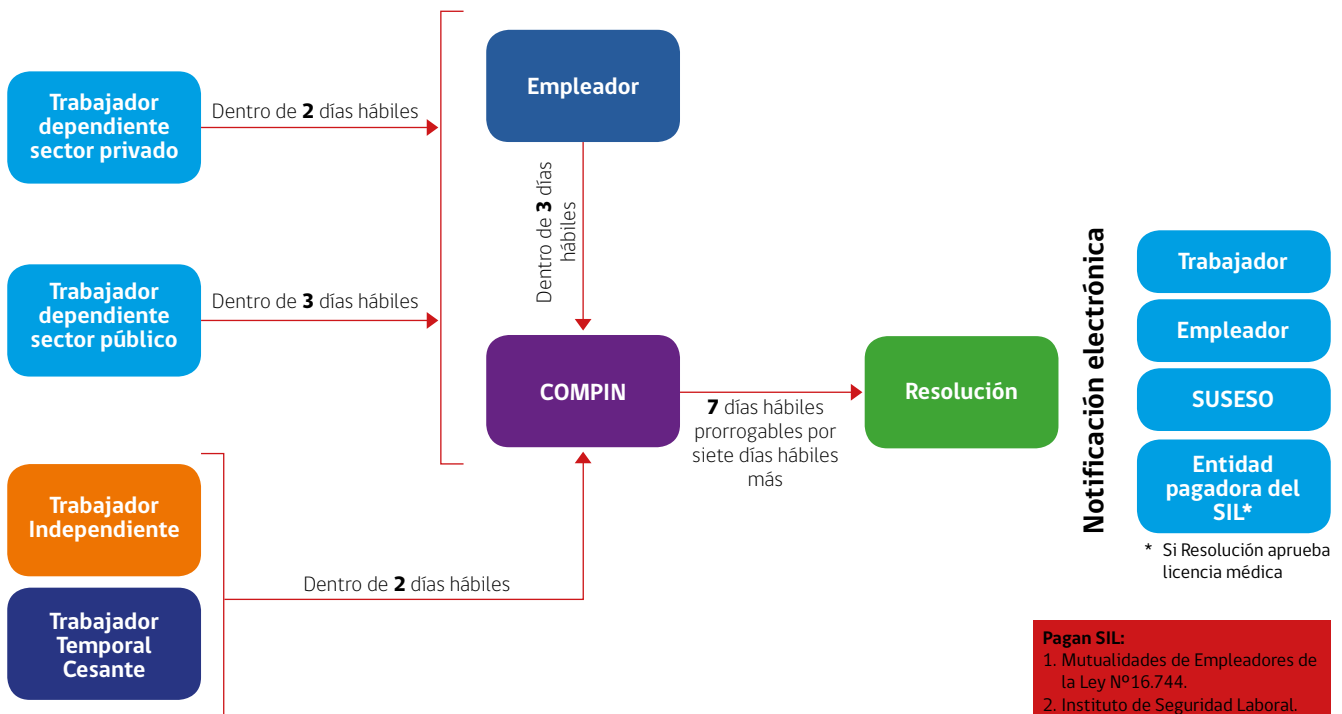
Trabajador dependiente sector privado

Dentro de **2** días hábiles

Trabajador dependiente sector público

Dentro de **3** días hábiles

Trabajador Independiente

Trabajador Temporal Cesante

Dentro de **2** días hábiles

Empleador

Dentro de **3** días hábiles

COMPIN

**7** días hábiles prorrogables por siete días hábiles más

Resolución

Notificación electrónica

Trabajador

Empleador

SUSESO

Entidad pagadora del SIL*

* Si Resolución aprueba licencia médica

Pagan SIL:
1. Mutualidades de Empleadores de la Ley Nº16.744.
2. Instituto de Seguridad Laboral.